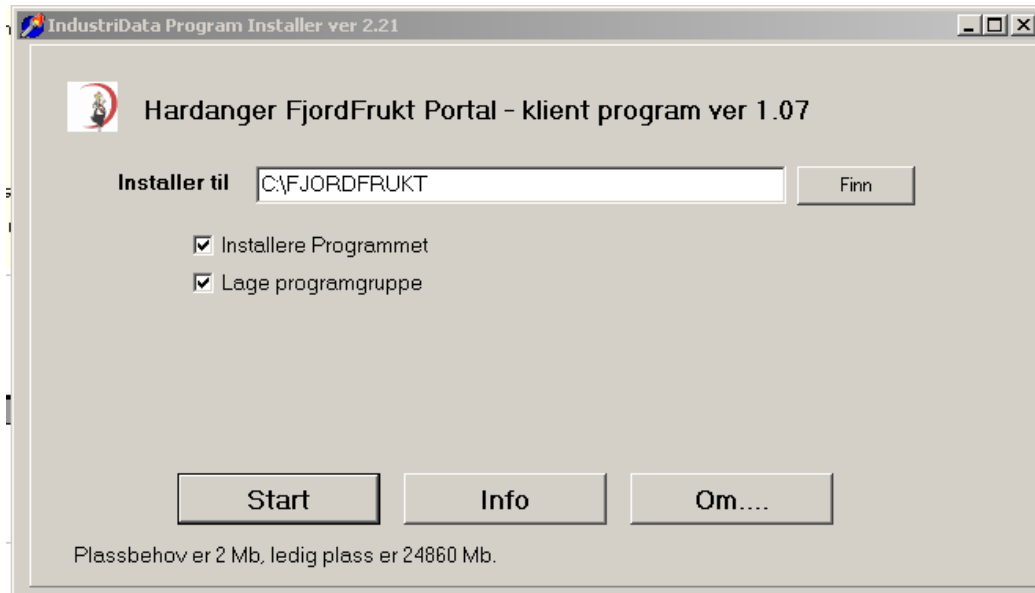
IndustriData Program Installer ver 2.21

Hardanger FjordFrukt Portal - klient program ver 1.07

Installer til C:\FJORDFRUKT Finn

☑ Installere Programmet
☑ Lage programgruppe

Start Info Om....

Plassbehov er 2 Mb, ledig plass er 24860 Mb.